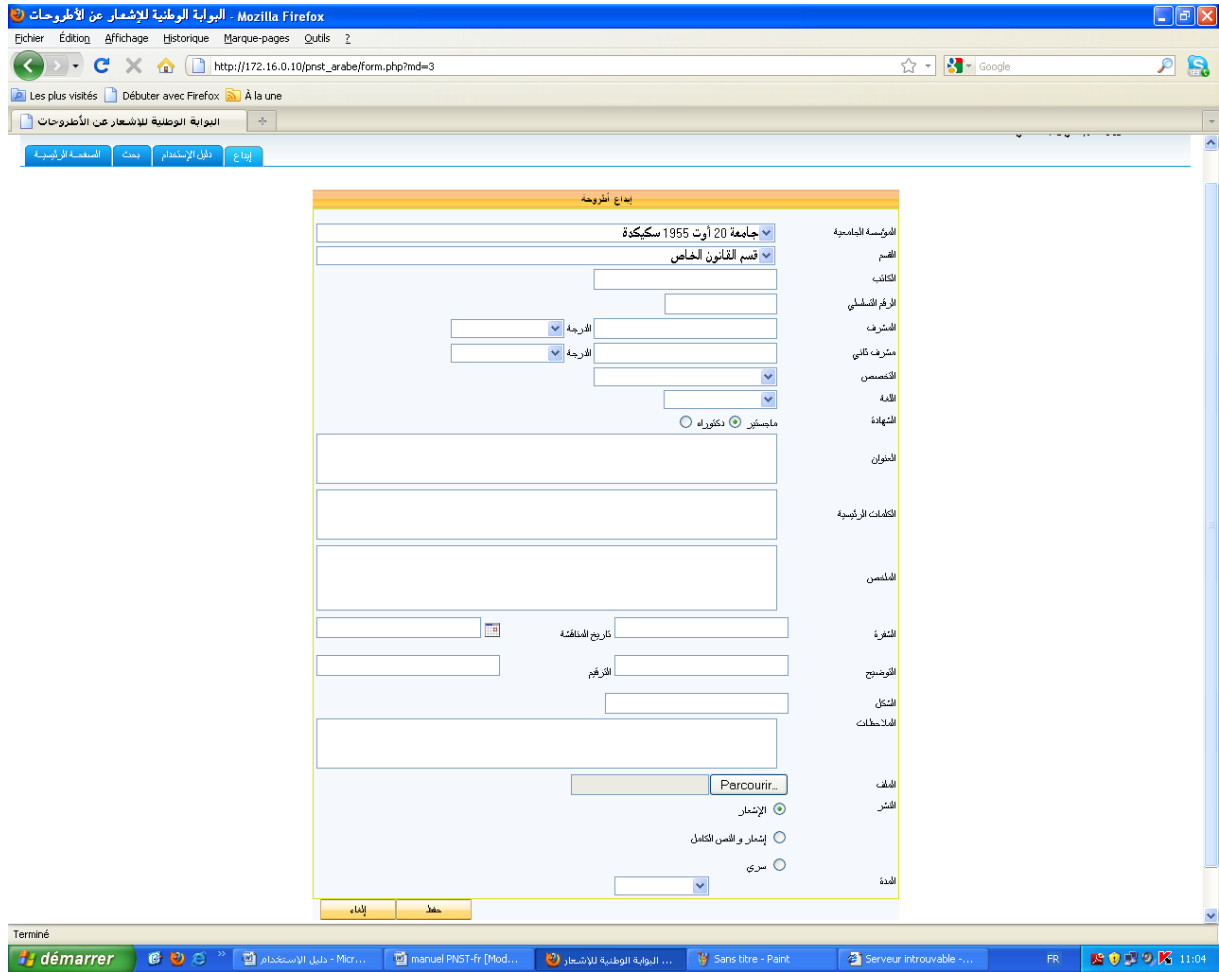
البوابة الوطنية للإشعار عن الأطروحات - Mozilla Firefox

Fichier Édition Affichage Historique Marque-pages Outils ?

http://172.16.0.10/pnst_arabe/form.php?md=3

Google

Les plus visités Débuter avec Firefox À la une

البوابة الوطنية للإشعار عن الأطروحات

الصفحة الرئيسية بحث دليل الإستخدام إيداع

إيداع أطروحة

المؤسسة الجامعية جامعة 20 أوت 1955 سكيكدة

القسم قسم القانون الخاص

الكاتب

الرقم التسلسلي

المشرف الدرجة

مشرف ثاني الدرجة

التخصص

اللغة

الشهادة ماجستير دكتوراه

العنوان

الكلمات الرئيسية

الملخص

الشفرة تاريخ المناقشة

التوضيح الترقيم

الشكل

الملاحظات

الملف Parcourir...

النشر الإشعار

إشعار والنص الكامل

سري

المدة

حفظ إلغاء

Terminé

démarrer دليل الإستخدام - Micr... manuel PNST-fr [Mod... البوابة الوطنية للإشعار ... Sans titre - Paint Serveur introuvable -... FR 11:04